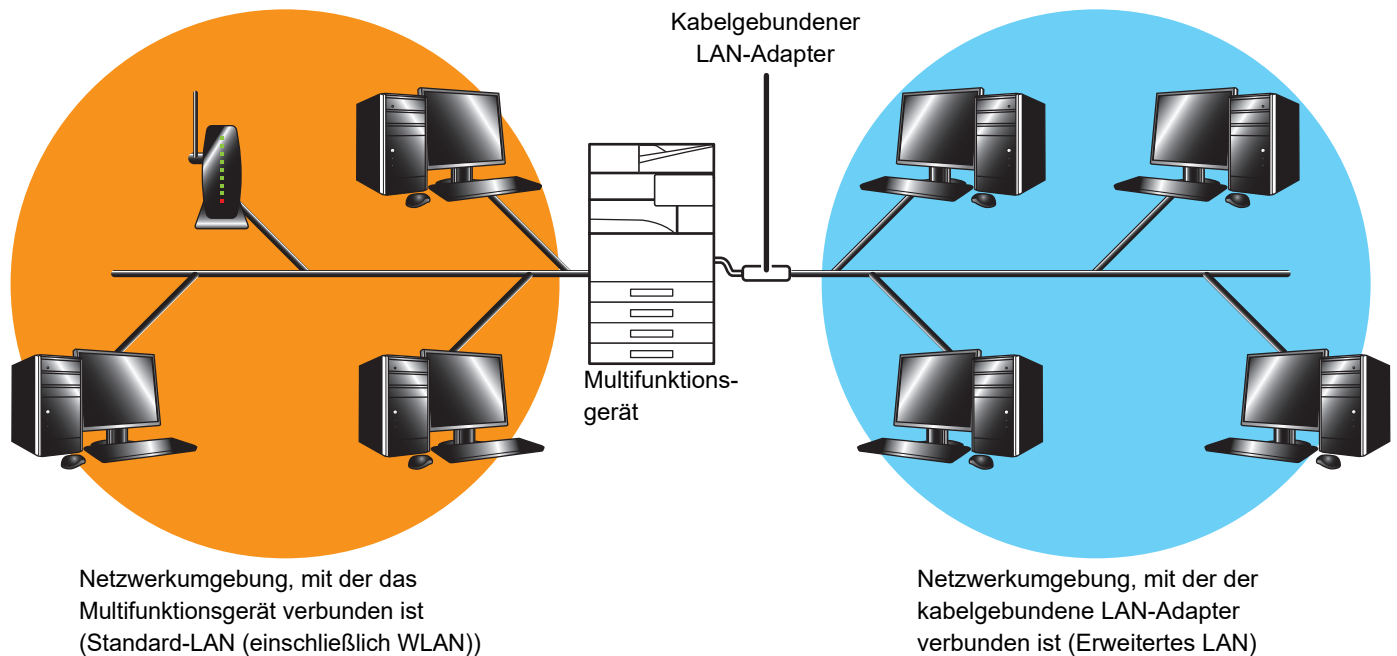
Kabelgebundener LAN-Adapter

Multifunktions-gerät

Netzwerkumgebung, mit der das Multifunktionsgerät verbunden ist (Standard-LAN (einschließlich WLAN))

Netzwerkumgebung, mit der der kabelgebundene LAN-Adapter verbunden ist (Erweitertes LAN)